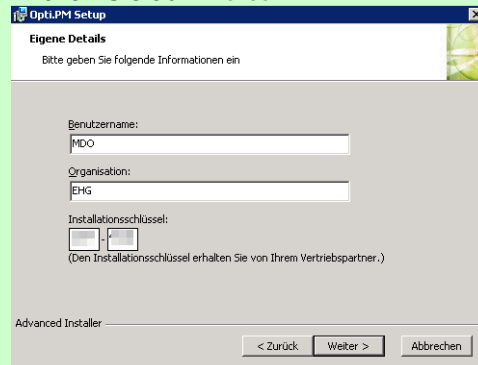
Opti.PM Setup

Eigene Details

Bitte geben Sie folgende Informationen ein

Benutzername:
MDO

Organisation:
EHG

Installationsschlüssel:
-
(Den Installationsschlüssel erhalten Sie von Ihrem Vertriebspartner.)

Advanced Installer

< Zurück
Weiter >
Abbrechen